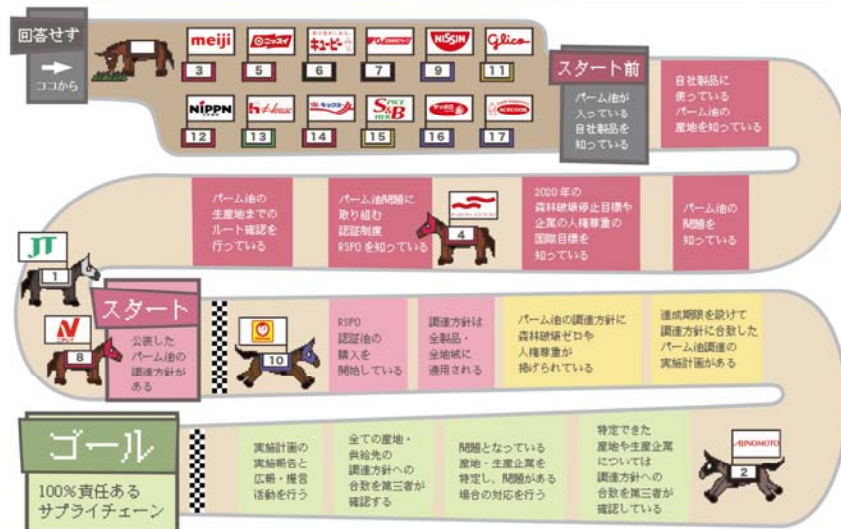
回答せず

ココから

meiji

3

ニッスイ

5

キユーピー

6

7

NISSIN

9

Glico

11

NIPPN

12

House

13

14

S&B

15

16

17

スタート前

パーム油が入っている自社製品を知っている

自社製品に使っているパーム油の産地を知っている

パーム油の生産地までのルート確認を行っている

パーム油問題に取り組む認証制度RSPOを知っている

4

2020年の森林破壊停止目標や企業の人権尊重の国際目標を知っている

パーム油の問題を知っている

JT

1

スタート

8

公表したパーム油の調達方針がある

10

RSPO認証油の購入を開始している

調達方針は全製品・全地域に適用される

パーム油の調達方針に森林破壊ゼロや人権尊重が掲げられている

達成期限を設けて調達方針に合致したパーム油調達の実施計画がある

ゴール

100%責任あるサプライチェーン

実施計画の実施報告と広報・提言活動を行う

全ての産地・供給先の調達方針への合致を第三者が確認する

問題となっている産地・生産企業を特定し、問題がある場合の対応を行う

特定できた産地や生産企業については調達方針への合致を第三者が確認している

AJINOMOTO

2